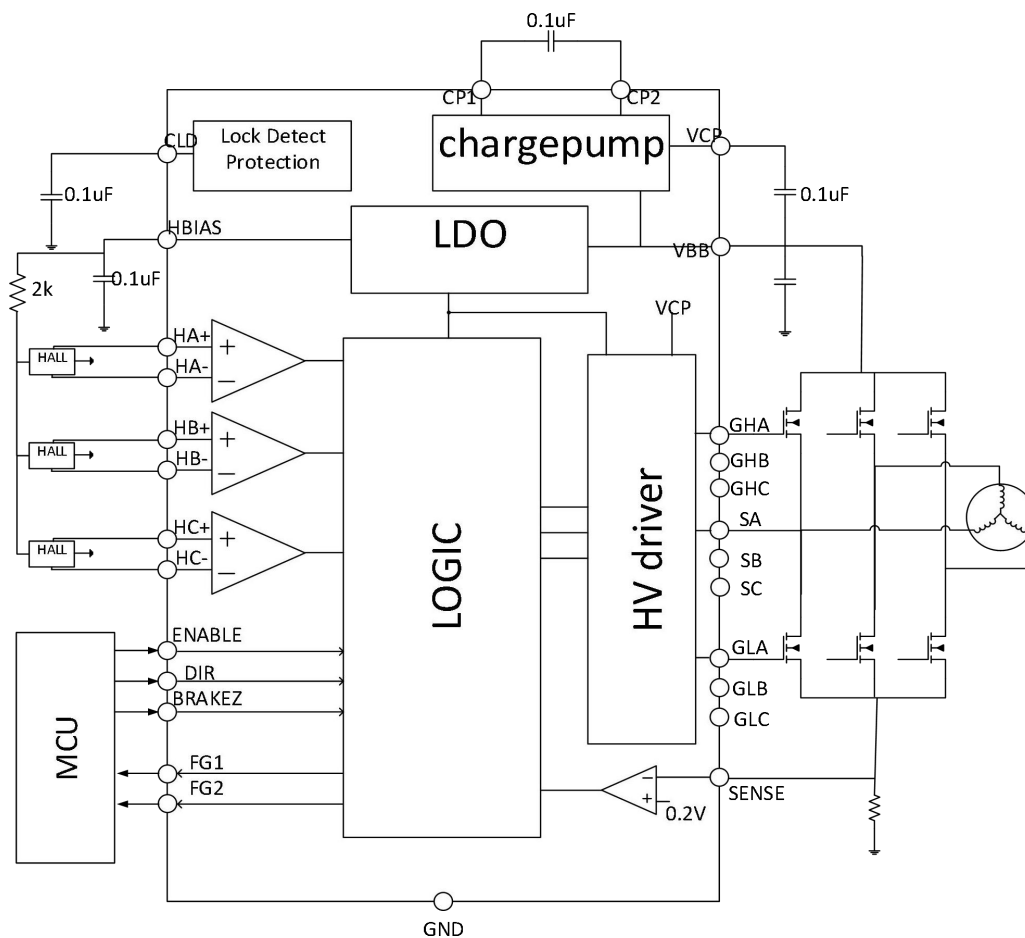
0.1uF

CP1

CP2

CLD

Lock Detect Protection

chargepump

VCP

0.1uF

0.1uF

HBIAS

LDO

VBB

0.1uF

2k

VCP

HALL

HA+

HA-

+

−

HALL

HB+

HB-

+

−

HALL

HC+

HC-

+

−

LOGIC

HV driver

GHA

GHB

GHC

SA

SB

SC

GLA

GLB

GLC

ENABLE

DIR

BRAKEZ

MCU

FG1

FG2

−

+

0.2V

SENSE

GND